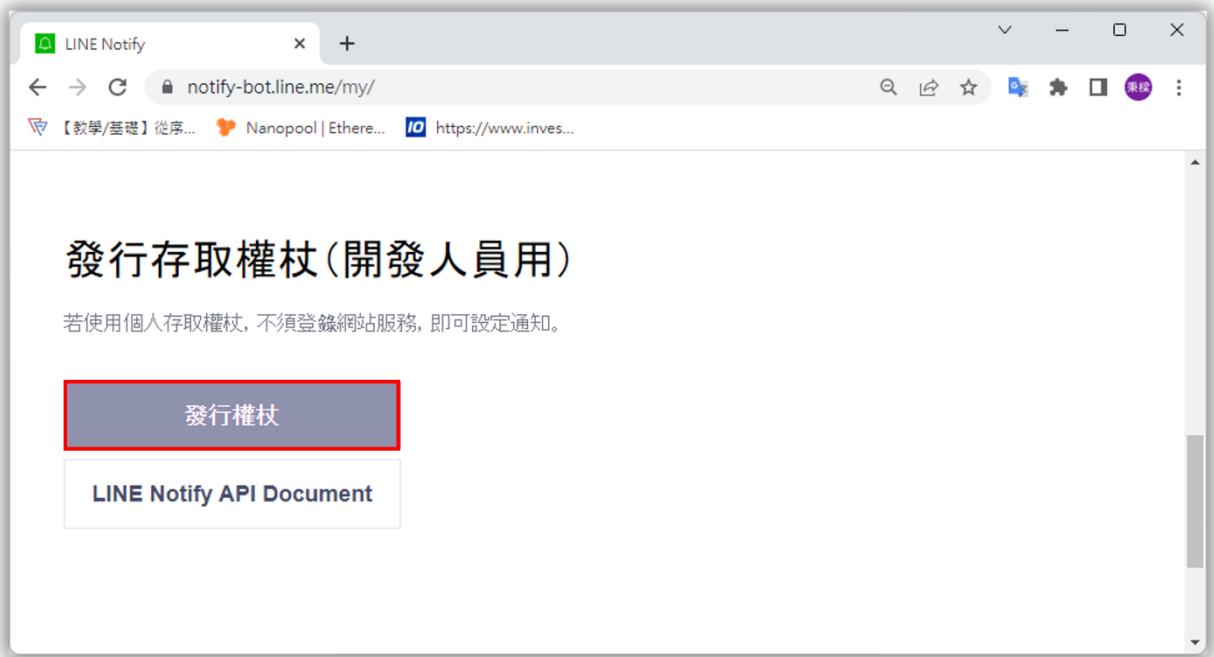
LINE Notify

notify-bot.line.me/my/

【教學/基礎】從序... Nanopool | Ethere... https://www.inves...

發行存取權杖(開發人員用)

若使用個人存取權杖，不須登錄網站服務，即可設定通知。

發行權杖

LINE Notify API Document